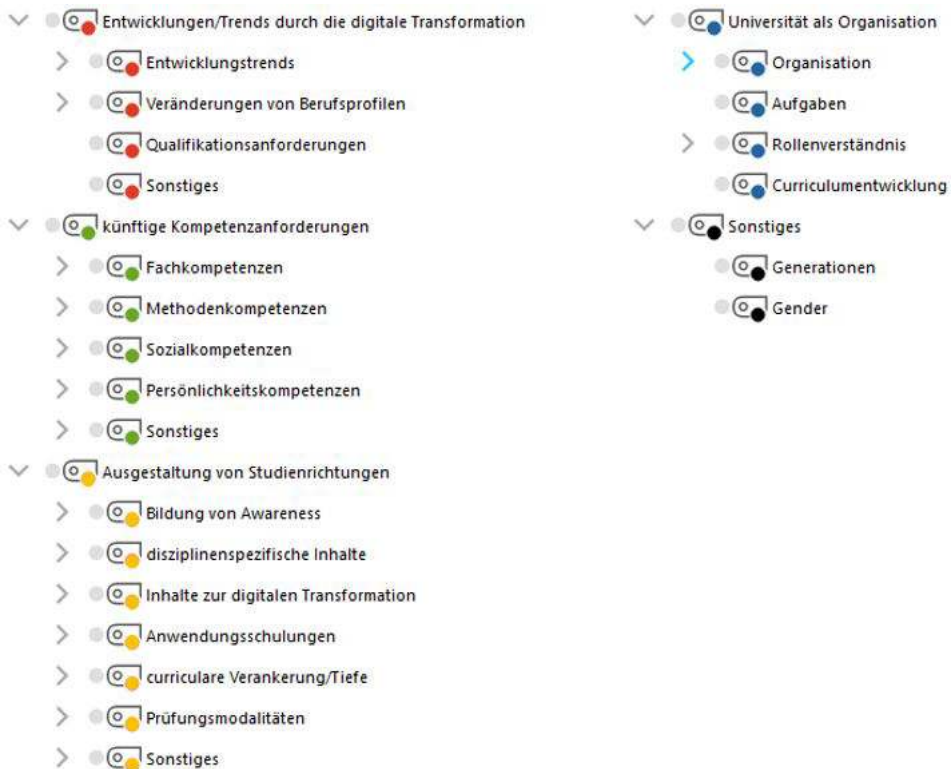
Entwicklungen/Trends durch die digitale Transformation
Entwicklungstrends
Veränderungen von Berufsprofilen
Qualifikationsanforderungen
Sonstiges
künftige Kompetenzanforderungen
Fachkompetenzen
Methodenkompetenzen
Sozialkompetenzen
Persönlichkeitskompetenzen
Sonstiges
Ausgestaltung von Studienrichtungen
Bildung von Awareness
disziplinenspezifische Inhalte
Inhalte zur digitalen Transformation
Anwendungsschulungen
curriculare Verankerung/Tiefe
Prüfungsmodalitäten
Sonstiges

Universität als Organisation
Organisation
Aufgaben
Rollenverständnis
Curriculumentwicklung
Sonstiges
Generationen
Gender